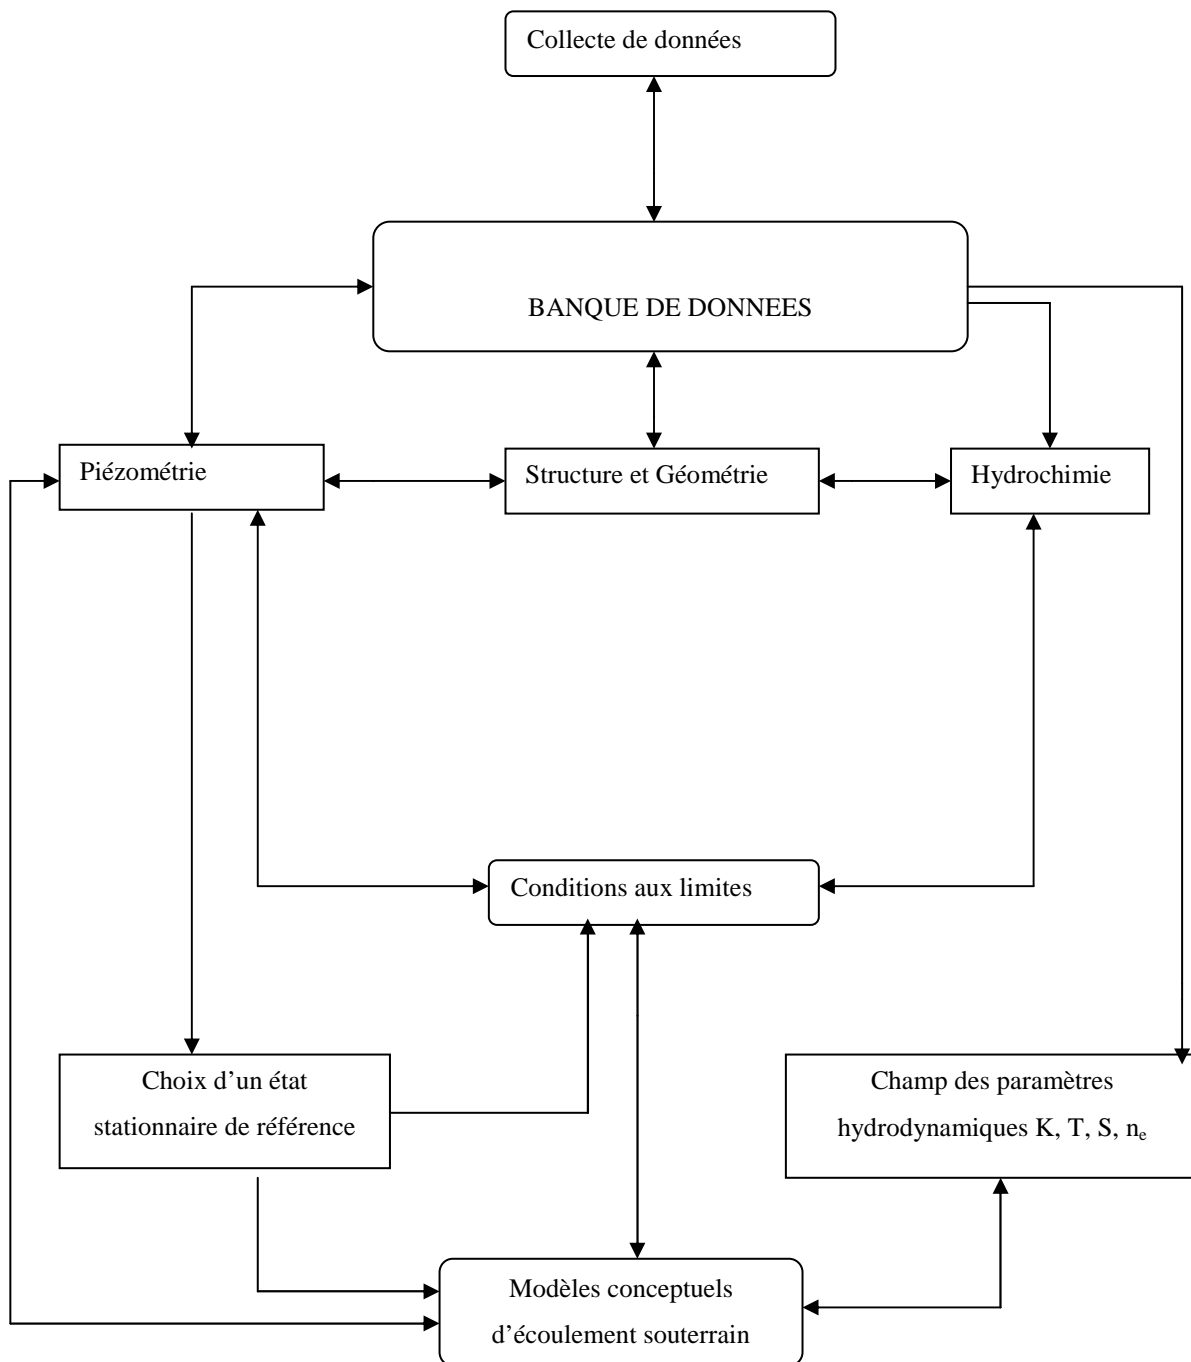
Collecte de données

BANQUE DE DONNEES

Piézométrie

Structure et Géométrie

Hydrochimie

Conditions aux limites

Choix d’un état stationnaire de référence

Champ des paramètres hydrodynamiques K, T, S, $n_e$

Modèles conceptuels d’écoulement souterrain